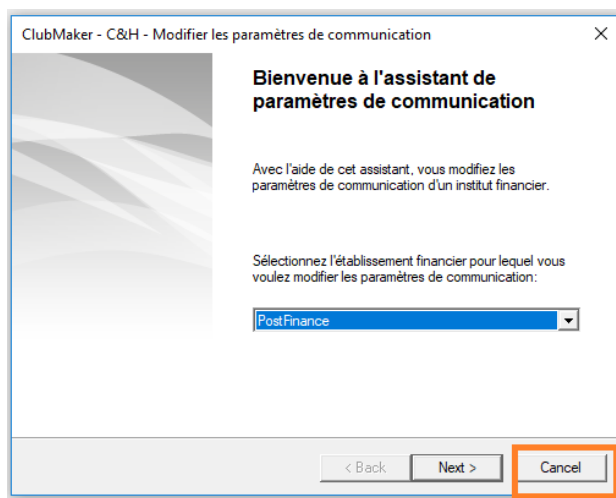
ClubMaker - C&H - Modifier les paramètres de communication

Bienvenue à l'assistant de paramètres de communication

Avec l'aide de cet assistant, vous modifiez les paramètres de communication d'un institut financier.

Sélectionnez l'établissement financier pour lequel vous voulez modifier les paramètres de communication:

PostFinance

< Back
Next >
Cancel